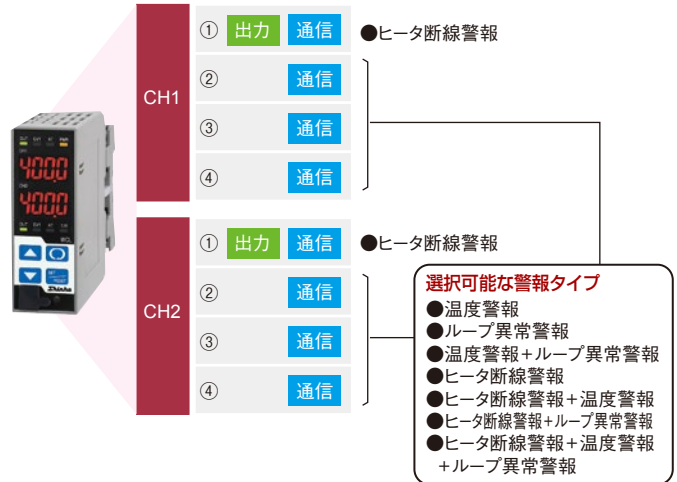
CH1

① 出力 通信 ●ヒータ断線警報

② 通信

③ 通信

④ 通信

CH2

① 出力 通信 ●ヒータ断線警報

② 通信

③ 通信

④ 通信

選択可能な警報タイプ
●温度警報
●ループ異常警報
●温度警報+ループ異常警報
●ヒータ断線警報
●ヒータ断線警報+温度警報
●ヒータ断線警報+ループ異常警報
●ヒータ断線警報+温度警報 +ループ異常警報

4000
4000
Shinko